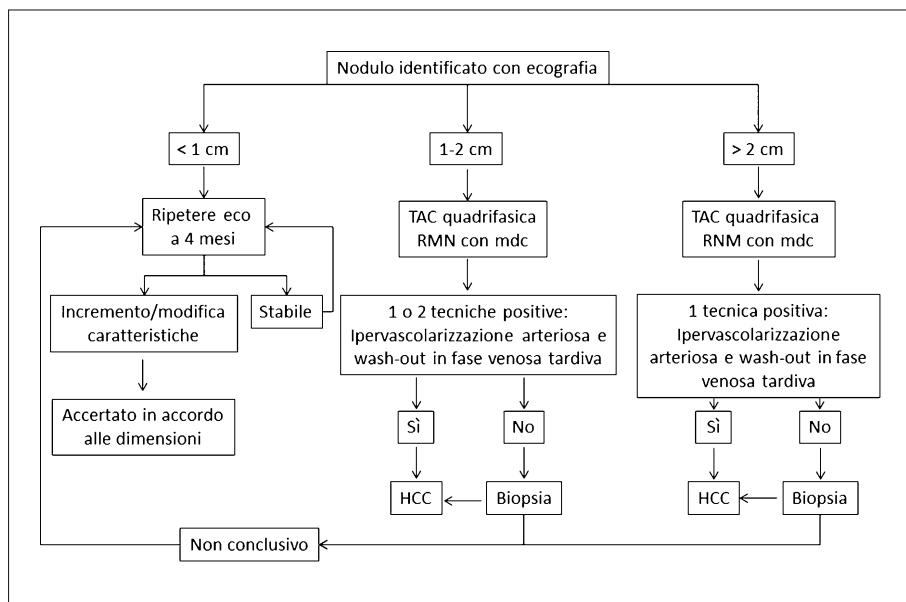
Nodulo identificato con ecografia

< 1 cm

1-2 cm

> 2 cm

Ripetere eco a 4 mesi

Incremento/modifica caratteristiche

Stabile

Accertato in accordo alle dimensioni

TAC quadrifasica RMN con mdc

1 o 2 tecniche positive: Ipervascolarizzazione arteriosa e wash-out in fase venosa tardiva

Sì

No

HCC

Biopsia

TAC quadrifasica RNM con mdc

1 tecnica positiva: Ipervascolarizzazione arteriosa e wash-out in fase venosa tardiva

Sì

No

HCC

Biopsia

Non conclusivo